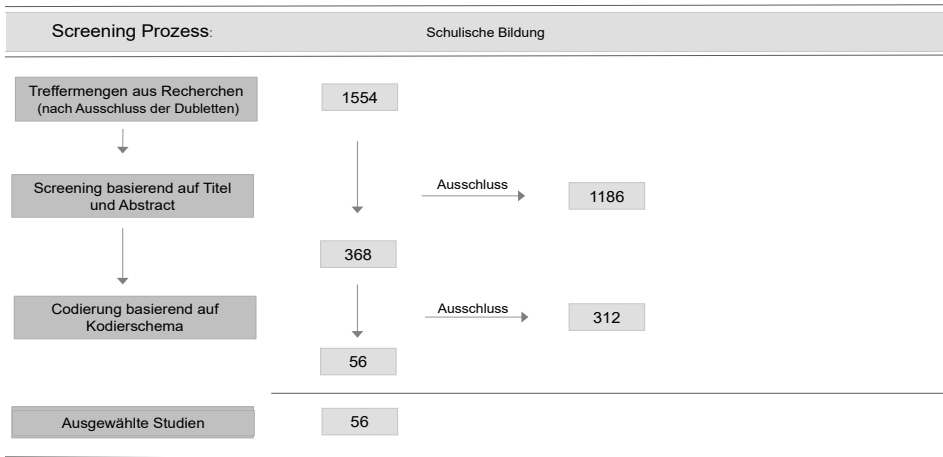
Screening Prozess: Schulische Bildung

Treffermengen aus Recherchen (nach Ausschluss der Dubletten)

1554

Screening basierend auf Titel und Abstract

Ausschluss

1186

368

Codierung basierend auf Kodierschema

Ausschluss

312

56

Ausgewählte Studien

56